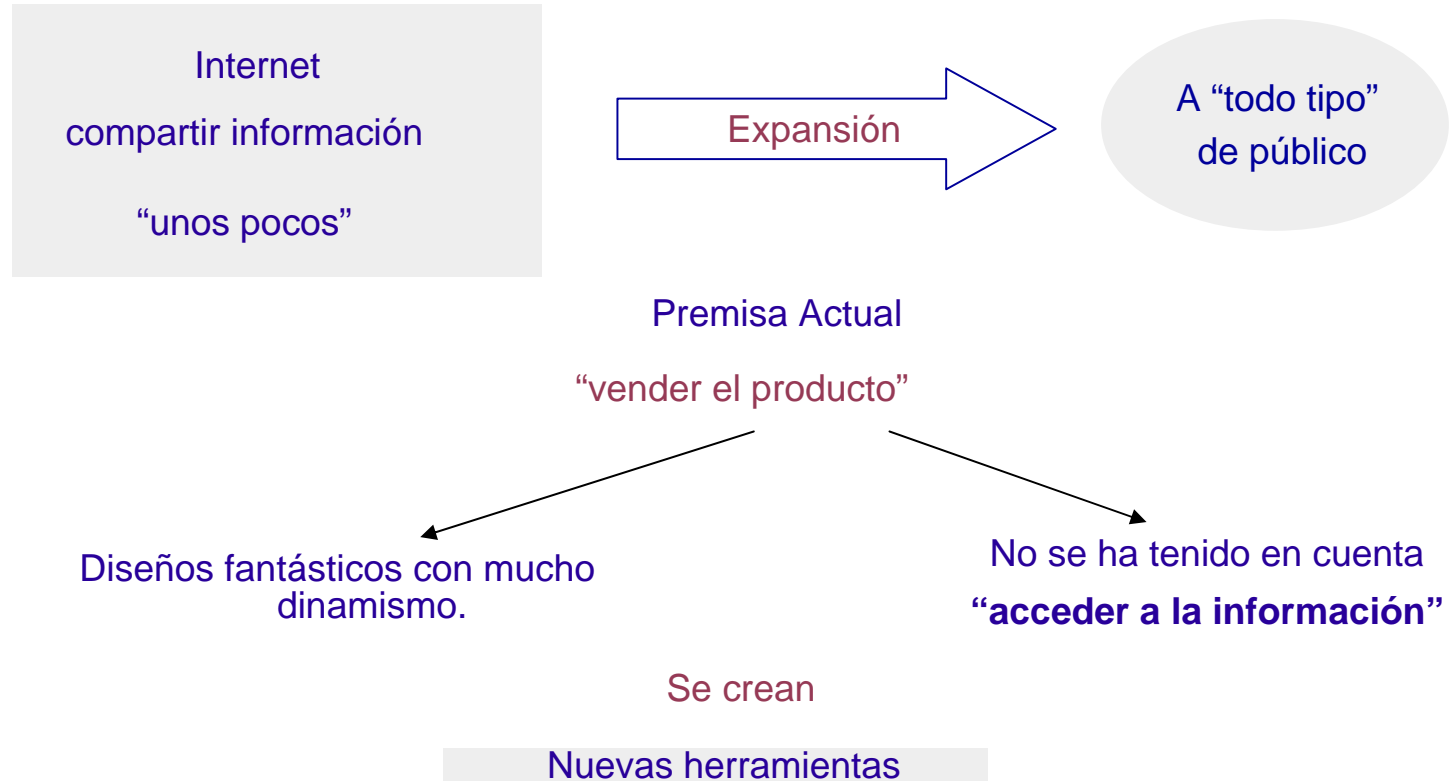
Internet

compartir información

“unos pocos”

Expansión

A “todo tipo” de público

Premisa Actual

“vender el producto”

Diseños fantásticos con mucho dinamismo.

No se ha tenido en cuenta

**“acceder a la información”**

Se crean

Nuevas herramientas